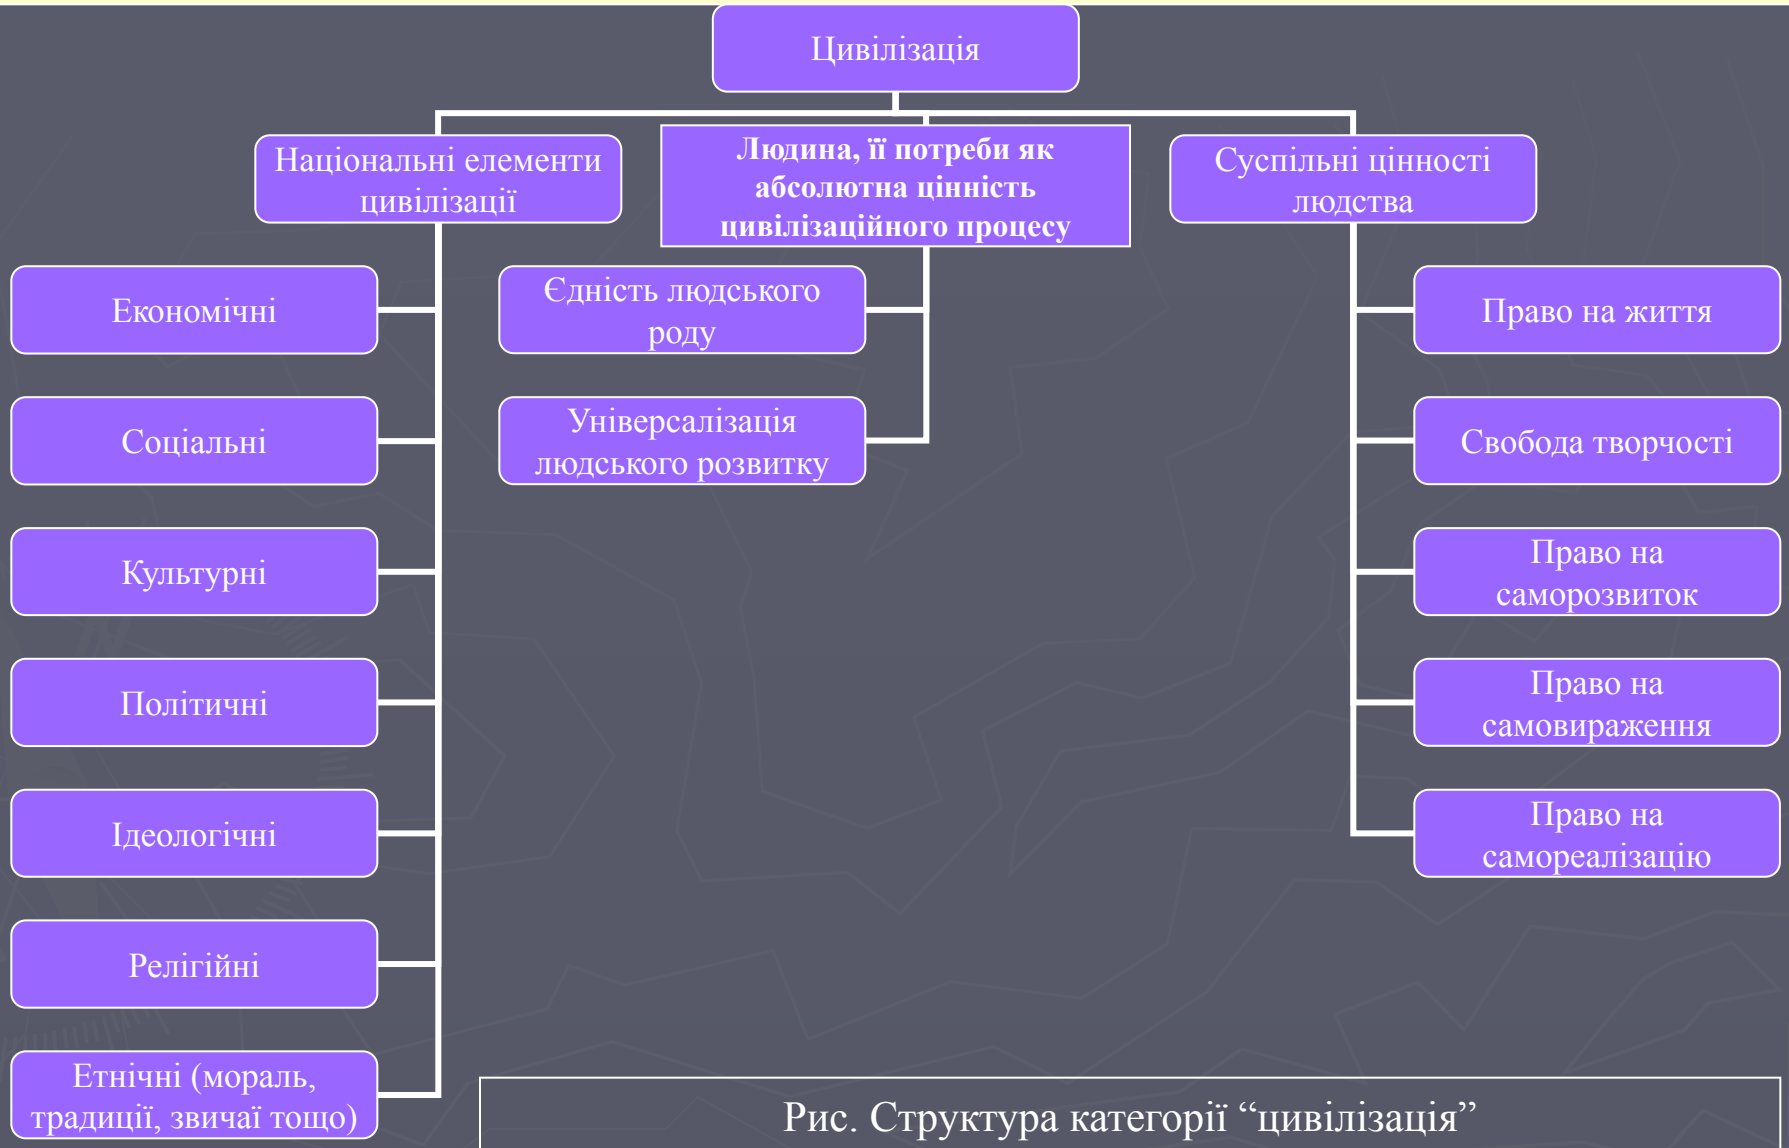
Цивілізація

Національні елементи цивілізації

Людина, її потреби як абсолютна цінність цивілізаційного процесу

Суспільні цінності людства

Економічні

Соціальні

Культурні

Політичні

Ідеологічні

Релігійні

Етнічні (мораль, традиції, звичаї тощо)

Єдність людського роду

Універсалізація людського розвитку

Право на життя

Свобода творчості

Право на саморозвиток

Право на самовираження

Право на самореалізацію

Рис. Структура категорії “цивілізація”